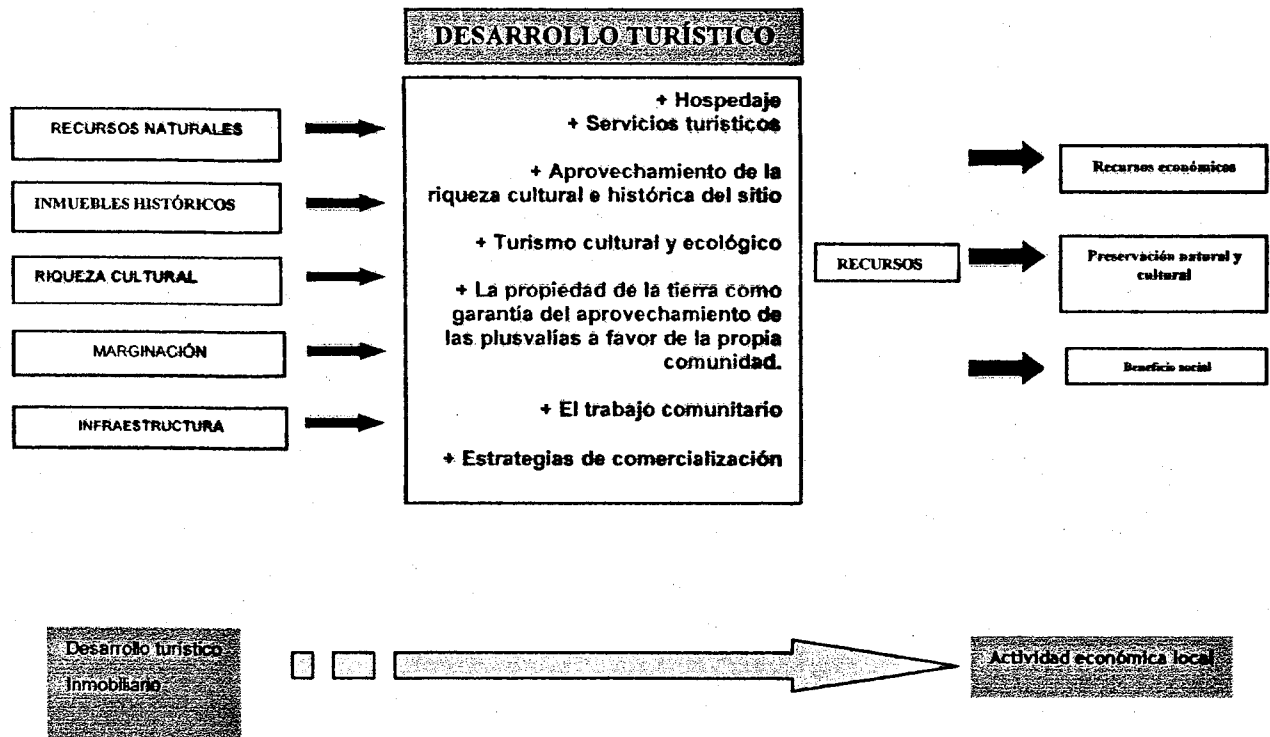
DESARROLLO TURÍSTICO

RECURSOS NATURALES

INMUEBLES HISTÓRICOS

RIQUEZA CULTURAL

MARGINACIÓN

INFRAESTRUCTURA

+ Hospedaje
+ Servicios turísticos

+ Aprovechamiento de la riqueza cultural e histórica del sitio

+ Turismo cultural y ecológico

+ La propiedad de la tierra como garantía del aprovechamiento de las plusvalías a favor de la propia comunidad.

+ El trabajo comunitario

+ Estrategias de comercialización

RECURSOS

Recursos económicos

Preservación natural y cultural

Beneficio social

Desarrollo turístico
Inmobiliario

Actividad económica local